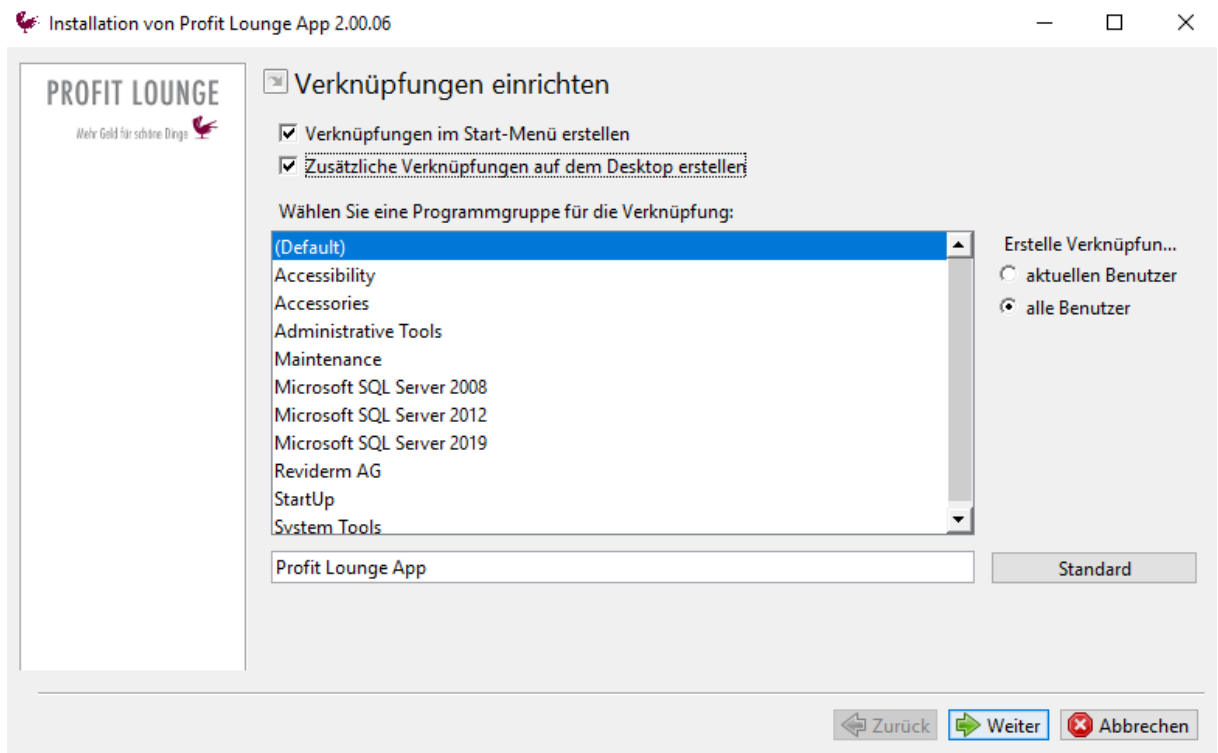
Installation von Profit Lounge App 2.00.06

PROFIT LOUNGE
Mehr Geld für schöne Dinge

Verknüpfungen einrichten

☑ Verknüpfungen im Start-Menü erstellen
☑ Zusätzliche Verknüpfungen auf dem Desktop erstellen

Wählen Sie eine Programmgruppe für die Verknüpfung:

(Default)
Accessibility
Accessories
Administrative Tools
Maintenance
Microsoft SQL Server 2008
Microsoft SQL Server 2012
Microsoft SQL Server 2019
Reviderm AG
StartUp
System Tools

Erstelle Verknüpfun...
aktuellen Benutzer
alle Benutzer

Profit Lounge App

Standard

Zurück
Weiter
Abbrechen